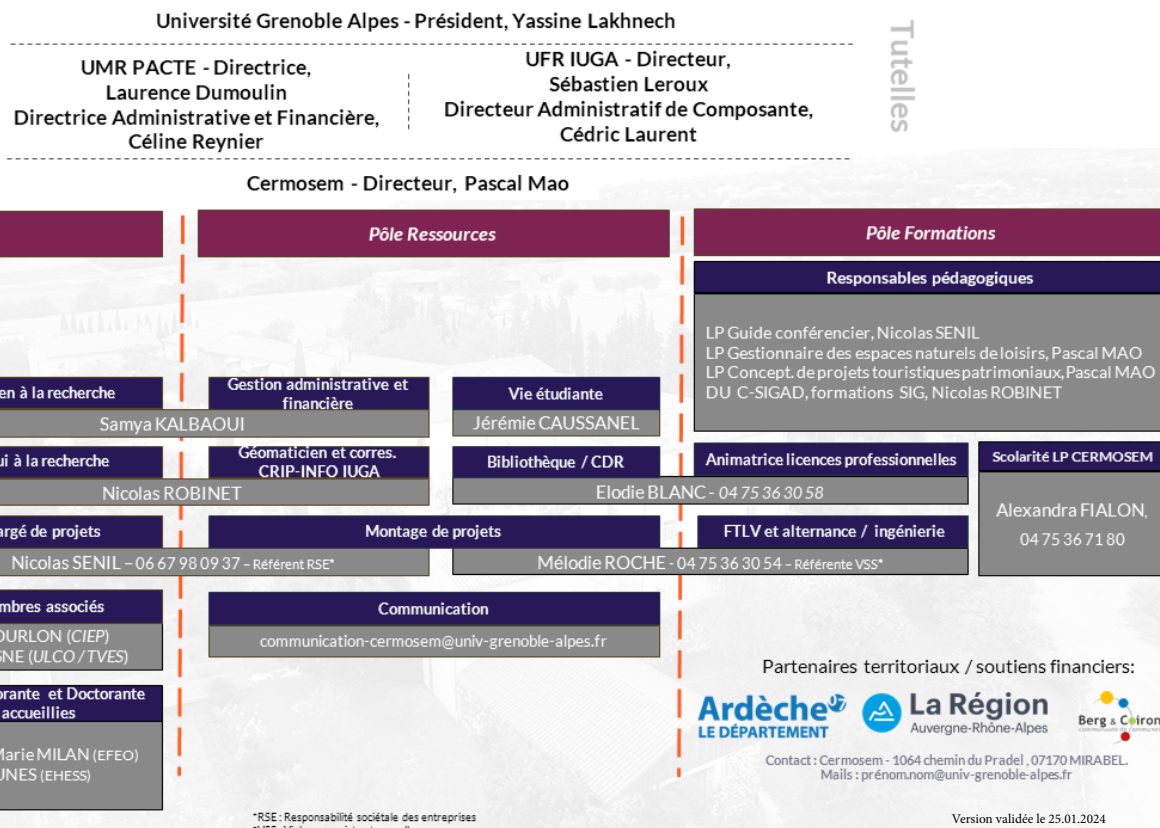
Université Grenoble Alpes - Président, Yassine Lakhnech

UMR PACTE - Directrice, Laurence Dumoulin Directrice Administrative et Financière, Céline Reynier

UFR IUGA - Directeur, Sébastien Leroux Directeur Administratif de Composante, Cédric Laurent

Tutelles

Cermosem - Directeur, Pascal Mao

Pôle Ressources

Pôle Formations

Responsables pédagogiques

LP Guide conférencier, Nicolas SENIL
LP Gestionnaire des espaces naturels de loisirs, Pascal MAO
LP Concept. de projets touristiques patrimoniaux, Pascal MAO
DU C-SIGAD, formations SIG, Nicolas ROBINET

en à la recherche

Gestion administrative et financière

Vie étudiante

Samya KALBAOUI

Jérémie CAUSSANEL

ui à la recherche

Géomaticien et corres. CRIP-INFO IUGA

Bibliothèque / CDR

Animatrice licences professionnelles

Scolarité LP CERMOSEM

Nicolas ROBINET

Elodie BLANC - 04 75 36 30 58

Alexandra FIALON, 04 75 36 71 80

argé de projets

Montage de projets

FTLV et alternance / ingénierie

Nicolas SENIL – 06 67 98 09 37 – Référent RSE*

Mélodie ROCHE - 04 75 36 30 54 – Référente VSS*

mbres associés

OURLON (CIEP)
SNE (ULCO / TVES)

Communication

communication-cermosem@univ-grenoble-alpes.fr

orante et Doctorante accueillies

Marie MILAN (EFEO)
UNES (EHESS)

Partenaires territoriaux / soutiens financiers:

Ardèche LE DÉPARTEMENT

La Région Auvergne-Rhône-Alpes

Berg & Coiron

Contact : Cermosem - 1064 chemin du Pradel , 07170 MIRABEL.
Mails : prénom.nom@univ-grenoble-alpes.fr

*RSE : Responsabilité sociétale des entreprises

Version validée le 25.01.2024